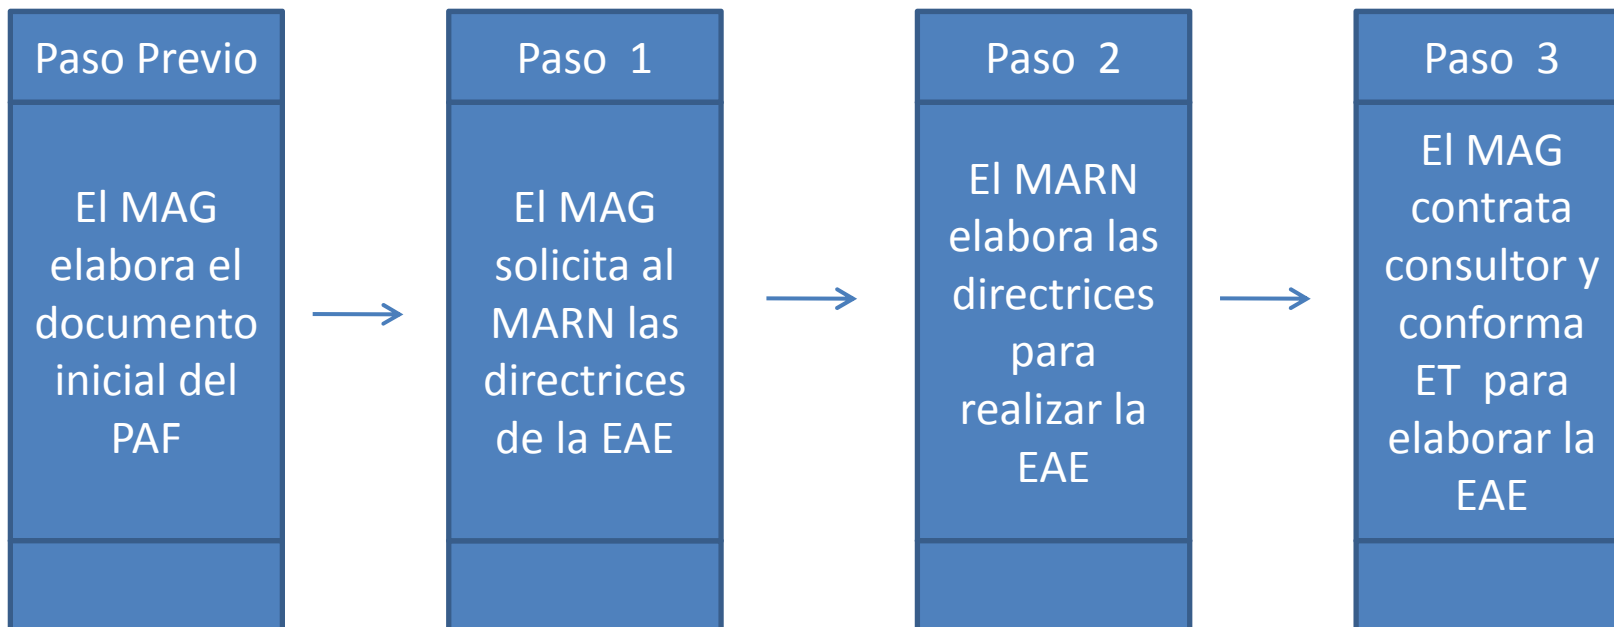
Paso Previo

El MAG elabora el documento inicial del PAF

Paso 1

El MAG solicita al MARN las directrices de la EAE

Paso 2

El MARN elabora las directrices para realizar la EAE

Paso 3

El MAG contrata consultor y conforma ET para elaborar la EAE